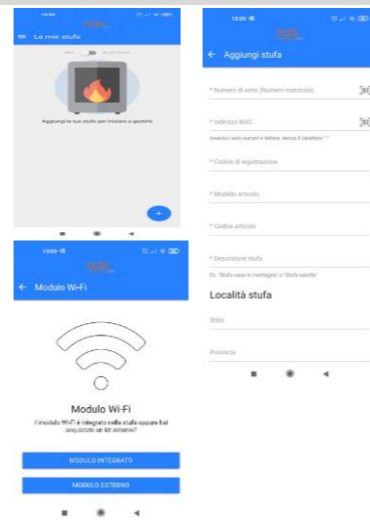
Le mie stufe

Aggiungi le tue stufe per iniziare a gestirle.

+

← Aggiungi stufa

* Numero di serie (Numero matricola)

* Indirizzo MAC

Inserisci solo numeri e lettere, senza il carattere ":"

* Codice di registrazione

* Modello articolo

* Codice articolo

* Descrizione stufa

Es. "Stufa casa in montagna" o "Stufa salotto"

Località stufa

Stato

Provincia

← Modulo Wi-Fi

Modulo Wi-Fi

Il modulo Wi-Fi è integrato nella stufa oppure hai acquistato un kit esterno?

MODULO INTEGRATO

MODULO ESTERNO